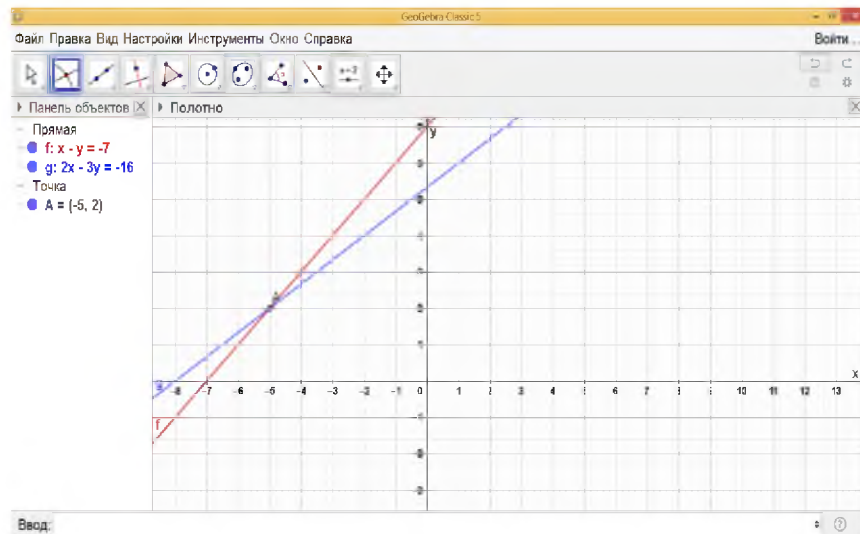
GeoGebra Classic 5

Файл Правка Вид Настройки Инструменты Окно Справка

Войти

Панель объектов

Полотно

Прямая
f: x - y = -7
g: 2x - 3y = -16
Точка
A = (-5, 2)

y
x
A
g
f

-8 -7 -6 -5 -4 -3 -2 -1 0 1 2 3 4 5 6 7 8 9 10 11 12 13

Ввод: